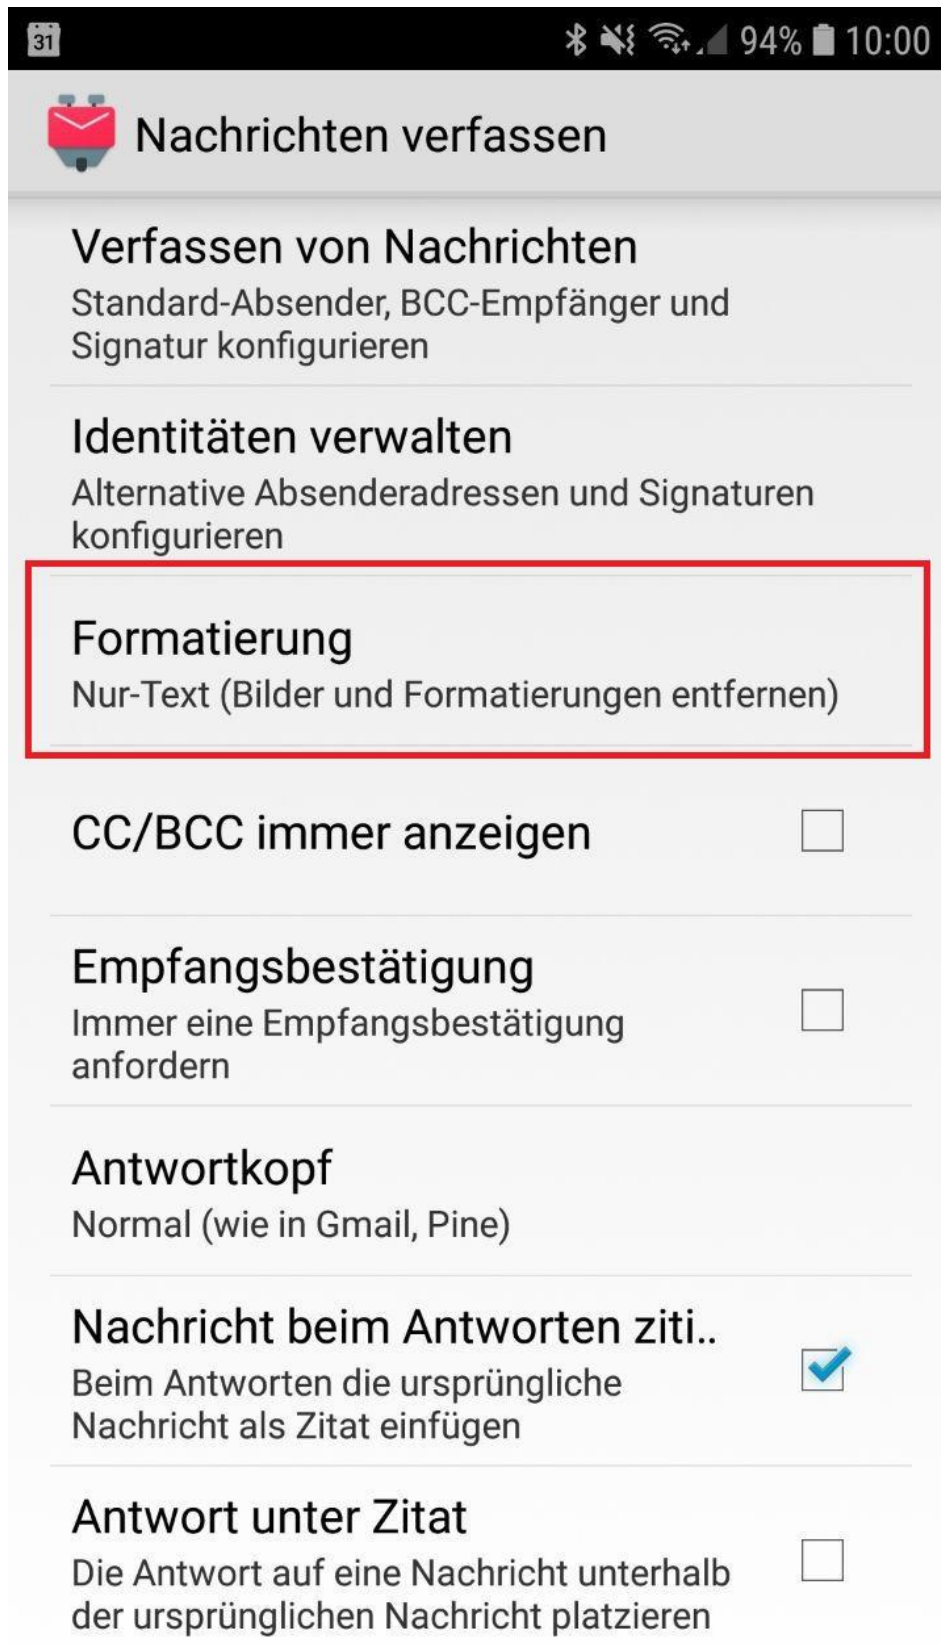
31 94% 10:00

Nachrichten verfassen

Verfassen von Nachrichten
Standard-Absender, BCC-Empfänger und Signatur konfigurieren

Identitäten verwalten
Alternative Absenderadressen und Signaturen konfigurieren

Formatierung
Nur-Text (Bilder und Formatierungen entfernen)

CC/BCC immer anzeigen

Empfangsbestätigung
Immer eine Empfangsbestätigung anfordern

Antwortkopf
Normal (wie in Gmail, Pine)

Nachricht beim Antworten ziti..
Beim Antworten die ursprüngliche Nachricht als Zitat einfügen

Antwort unter Zitat
Die Antwort auf eine Nachricht unterhalb der ursprünglichen Nachricht platzieren